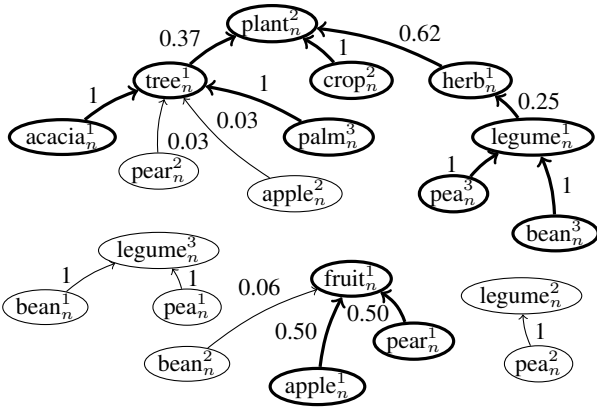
$\text{plant}_n^2$

0.37

1

0.62

$\text{tree}_n^1$

$\text{crop}_n^2$

$\text{herb}_n^1$

1

1

0.25

$\text{acacia}_n^1$

0.03

0.03

$\text{palm}_n^3$

$\text{legume}_n^1$

$\text{pear}_n^2$

$\text{apple}_n^2$

1

$\text{pea}_n^3$

1

$\text{bean}_n^3$

$\text{legume}_n^3$

1

1

$\text{bean}_n^1$

$\text{pea}_n^1$

0.06

$\text{fruit}_n^1$

0.50

0.50

$\text{pear}_n^1$

$\text{bean}_n^2$

$\text{apple}_n^1$

$\text{legume}_n^2$

1

$\text{pea}_n^2$